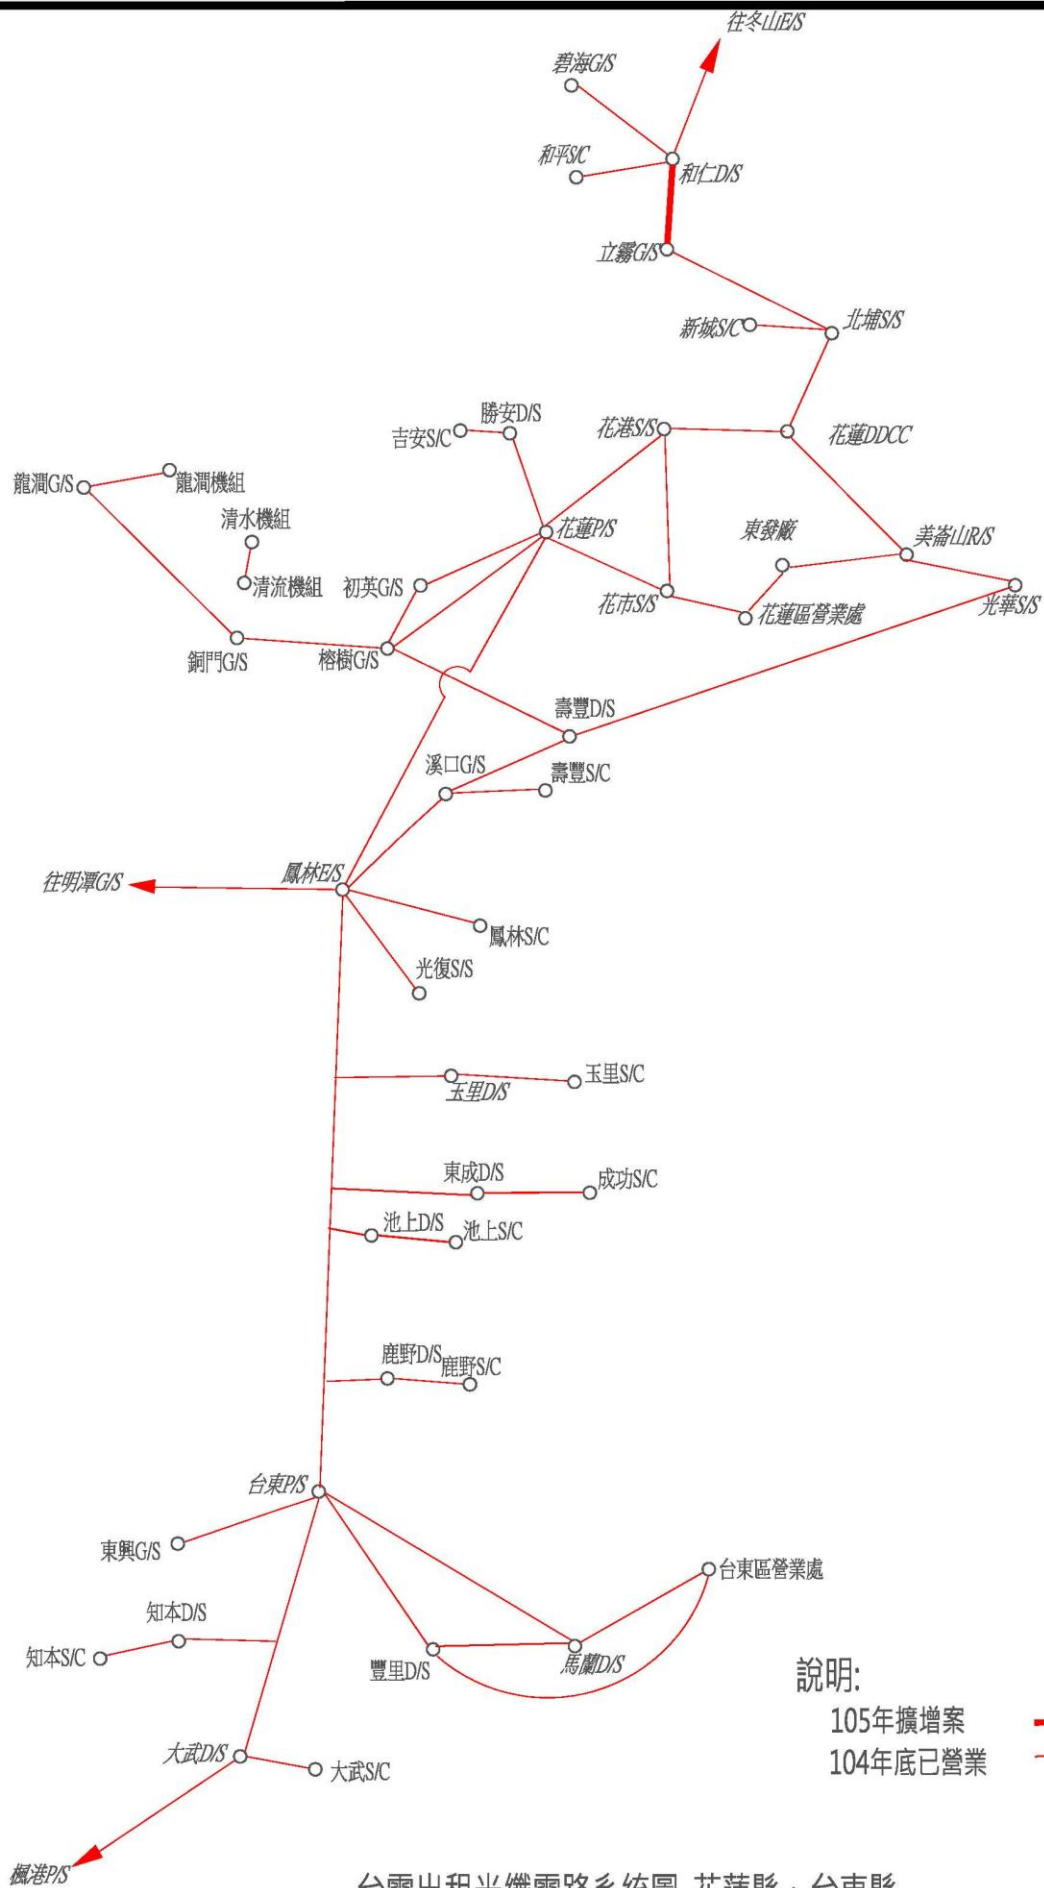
往冬山E/S
碧海G/S
和平S/C
和仁D/S
立霧G/S
新城S/C
北埔S/S
勝安D/S
吉安S/C
花港S/S
花蓮DDCC
龍澗G/S
龍澗機組
清水機組
清流機組
初英G/S
花蓮P/S
東發廠
美崙山R/S
光華S/S
花市S/S
花蓮區營業處
銅門G/S
榕樹G/S
壽豐D/S
溪口G/S
壽豐S/C
往明潭G/S
鳳林E/S
鳳林S/C
光復S/S
玉里D/S
玉里S/C
東成D/S
成功S/C
池上D/S
池上S/C
鹿野D/S
鹿野S/C
台東P/S
東興G/S
知本D/S
知本S/C
台東區營業處
豐里D/S
馬蘭D/S
大武D/S
大武S/C
楓港P/S

說明:
105年擴增案
104年底已營業

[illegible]